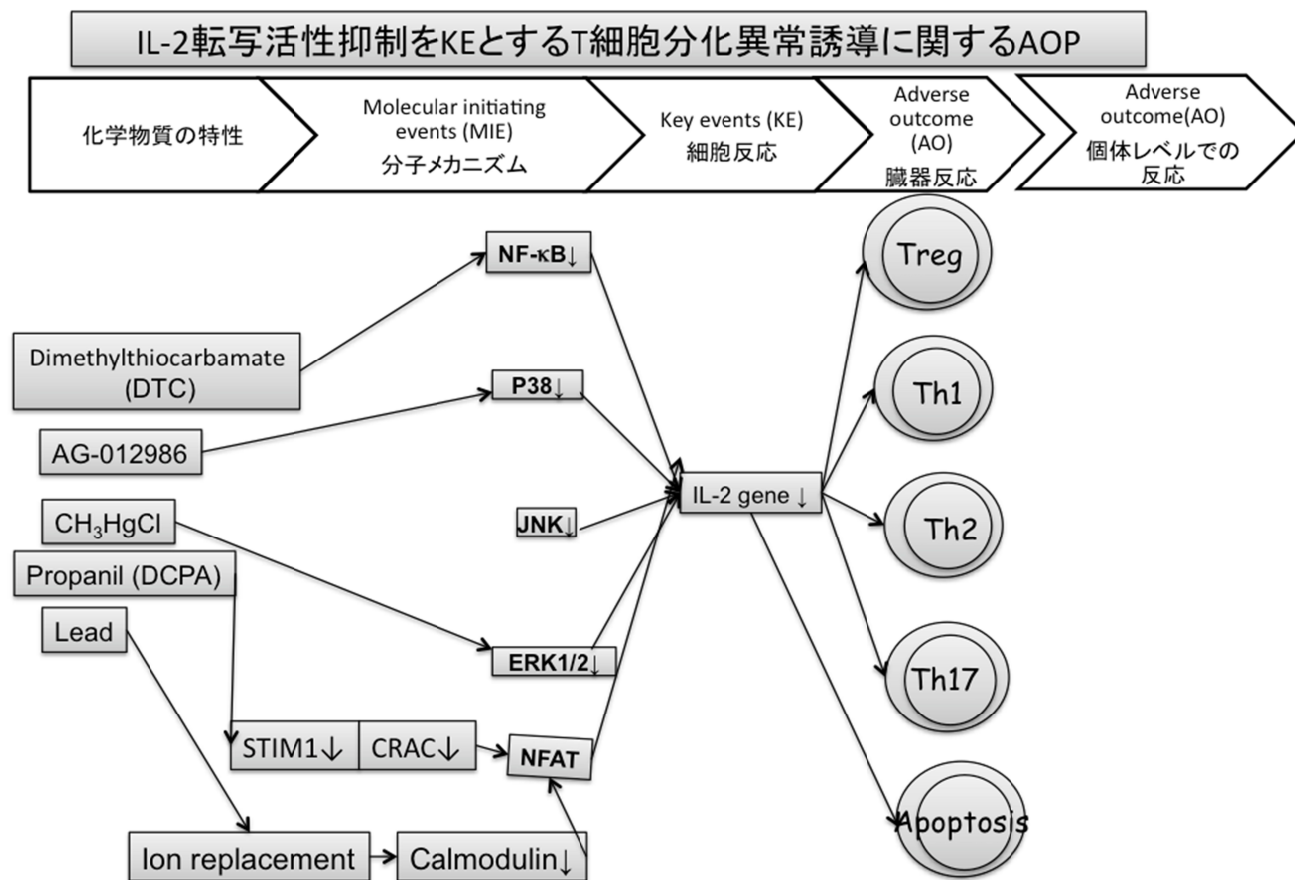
IL-2転写活性抑制をKEとするT細胞分化異常誘導に関するAOP

化学物質の特性

Molecular initiating events (MIE)
分子メカニズム

Key events (KE)
細胞反応

Adverse outcome (AO)
臓器反応

Adverse outcome(AO)
個体レベルでの反応

NF-κB↓

Dimethylthiocarbamate (DTC)

P38↓

AG-012986

JNK↓

IL-2 gene ↓

CH$_3$HgCl

Propanil (DCPA)

Lead

ERK1/2↓

STIM1↓

CRAC↓

NFAT

Ion replacement

Calmodulin↓

Treg

Th1

Th2

Th17

Apoptosis